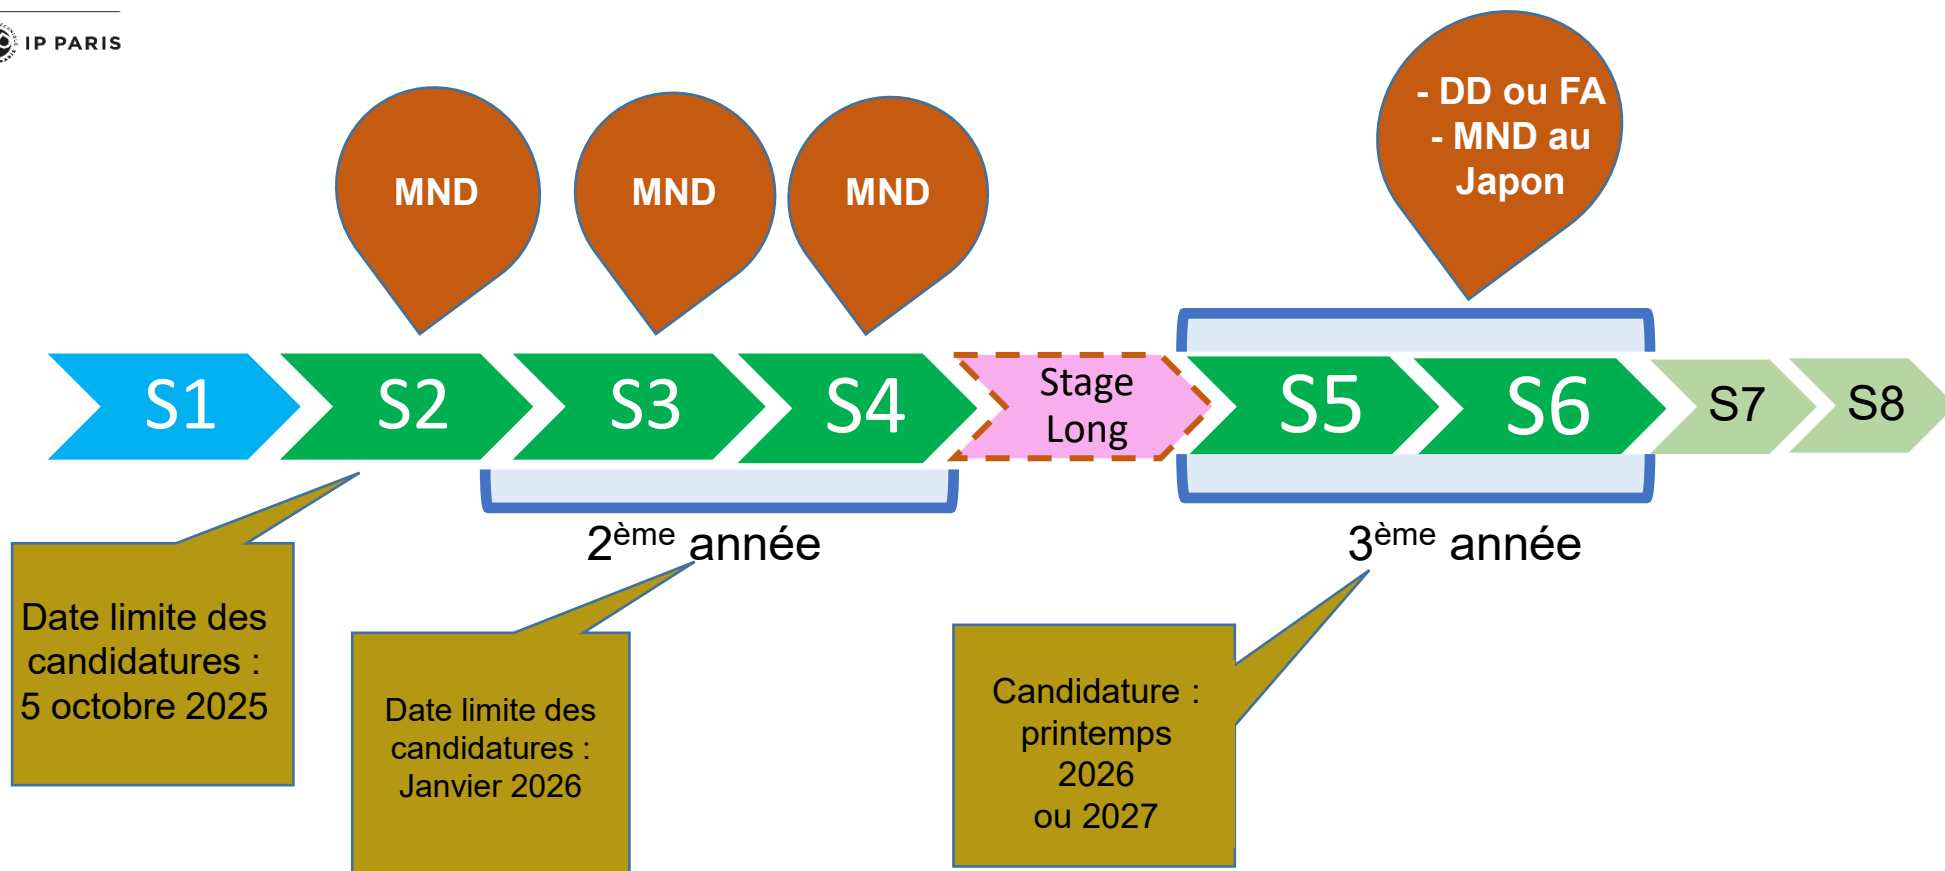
IP PARIS

MND

MND

MND

- DD ou FA
- MND au Japon

S1

S2

S3

S4

Stage Long

S5

S6

S7

S8

2$^{ème}$ année

3$^{ème}$ année

Date limite des candidatures : 5 octobre 2025

Date limite des candidatures : Janvier 2026

Candidature : printemps 2026 ou 2027